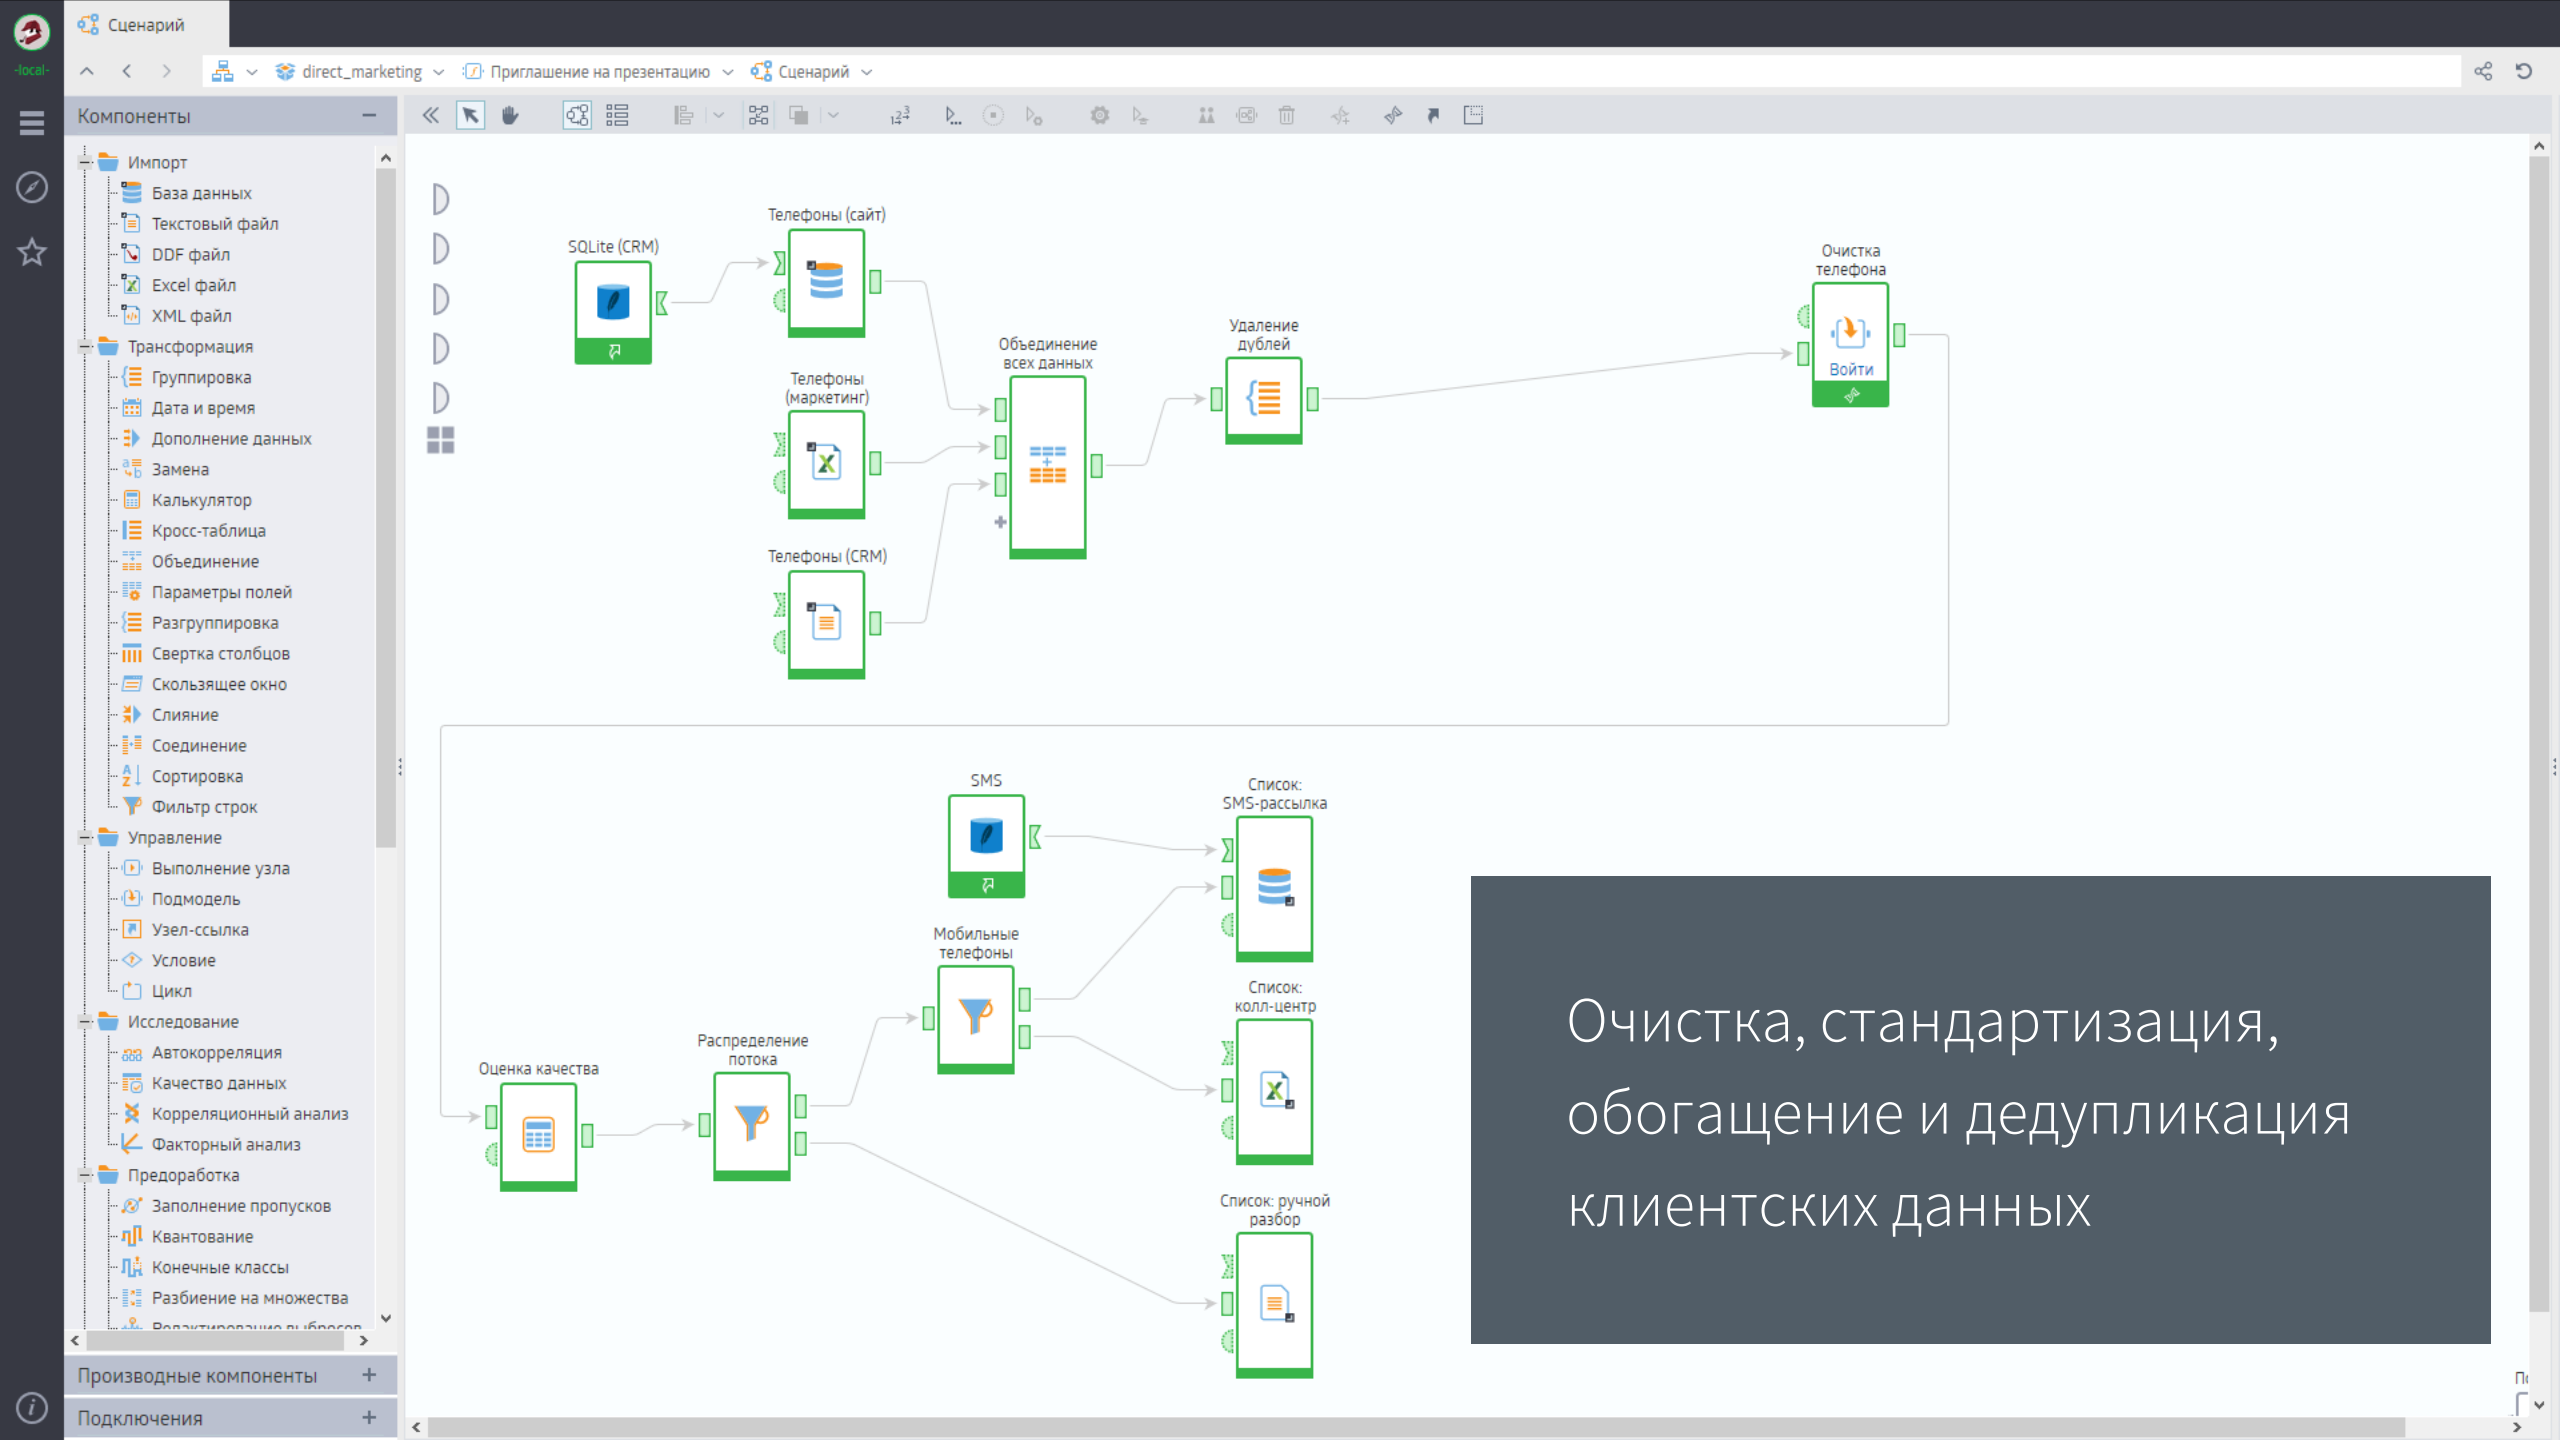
-local-

Сценарий

direct_marketing | Приглашение на презентацию | Сценарий

Компоненты

Импорт
База данных
Текстовый файл
DDF файл
Excel файл
XML файл
Трансформация
Группировка
Дата и время
Дополнение данных
Замена
Калькулятор
Кросс-таблица
Объединение
Параметры полей
Разгруппировка
Свертка столбцов
Скользящее окно
Слияние
Соединение
Сортировка
Фильтр строк
Управление
Выполнение узла
Подмодель
Узел-ссылка
Условие
Цикл
Исследование
Автокорреляция
Качество данных
Корреляционный анализ
Факторный анализ
Предобработка
Заполнение пропусков
Квантование
Конечные классы
Разбиение на множества
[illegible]

Производные компоненты
Подключения

SQLite (CRM)
Телефоны (сайт)
Телефоны (маркетинг)
Телефоны (CRM)
Объединение всех данных
Удаление дублей
Очистка телефона
Войти

SMS
Список: SMS-рассылка
Мобильные телефоны
Список: колл-центр
Оценка качества
Распределение потока
Список: ручной разбор

Очистка, стандартизация, обогащение и дедупликация клиентских данных